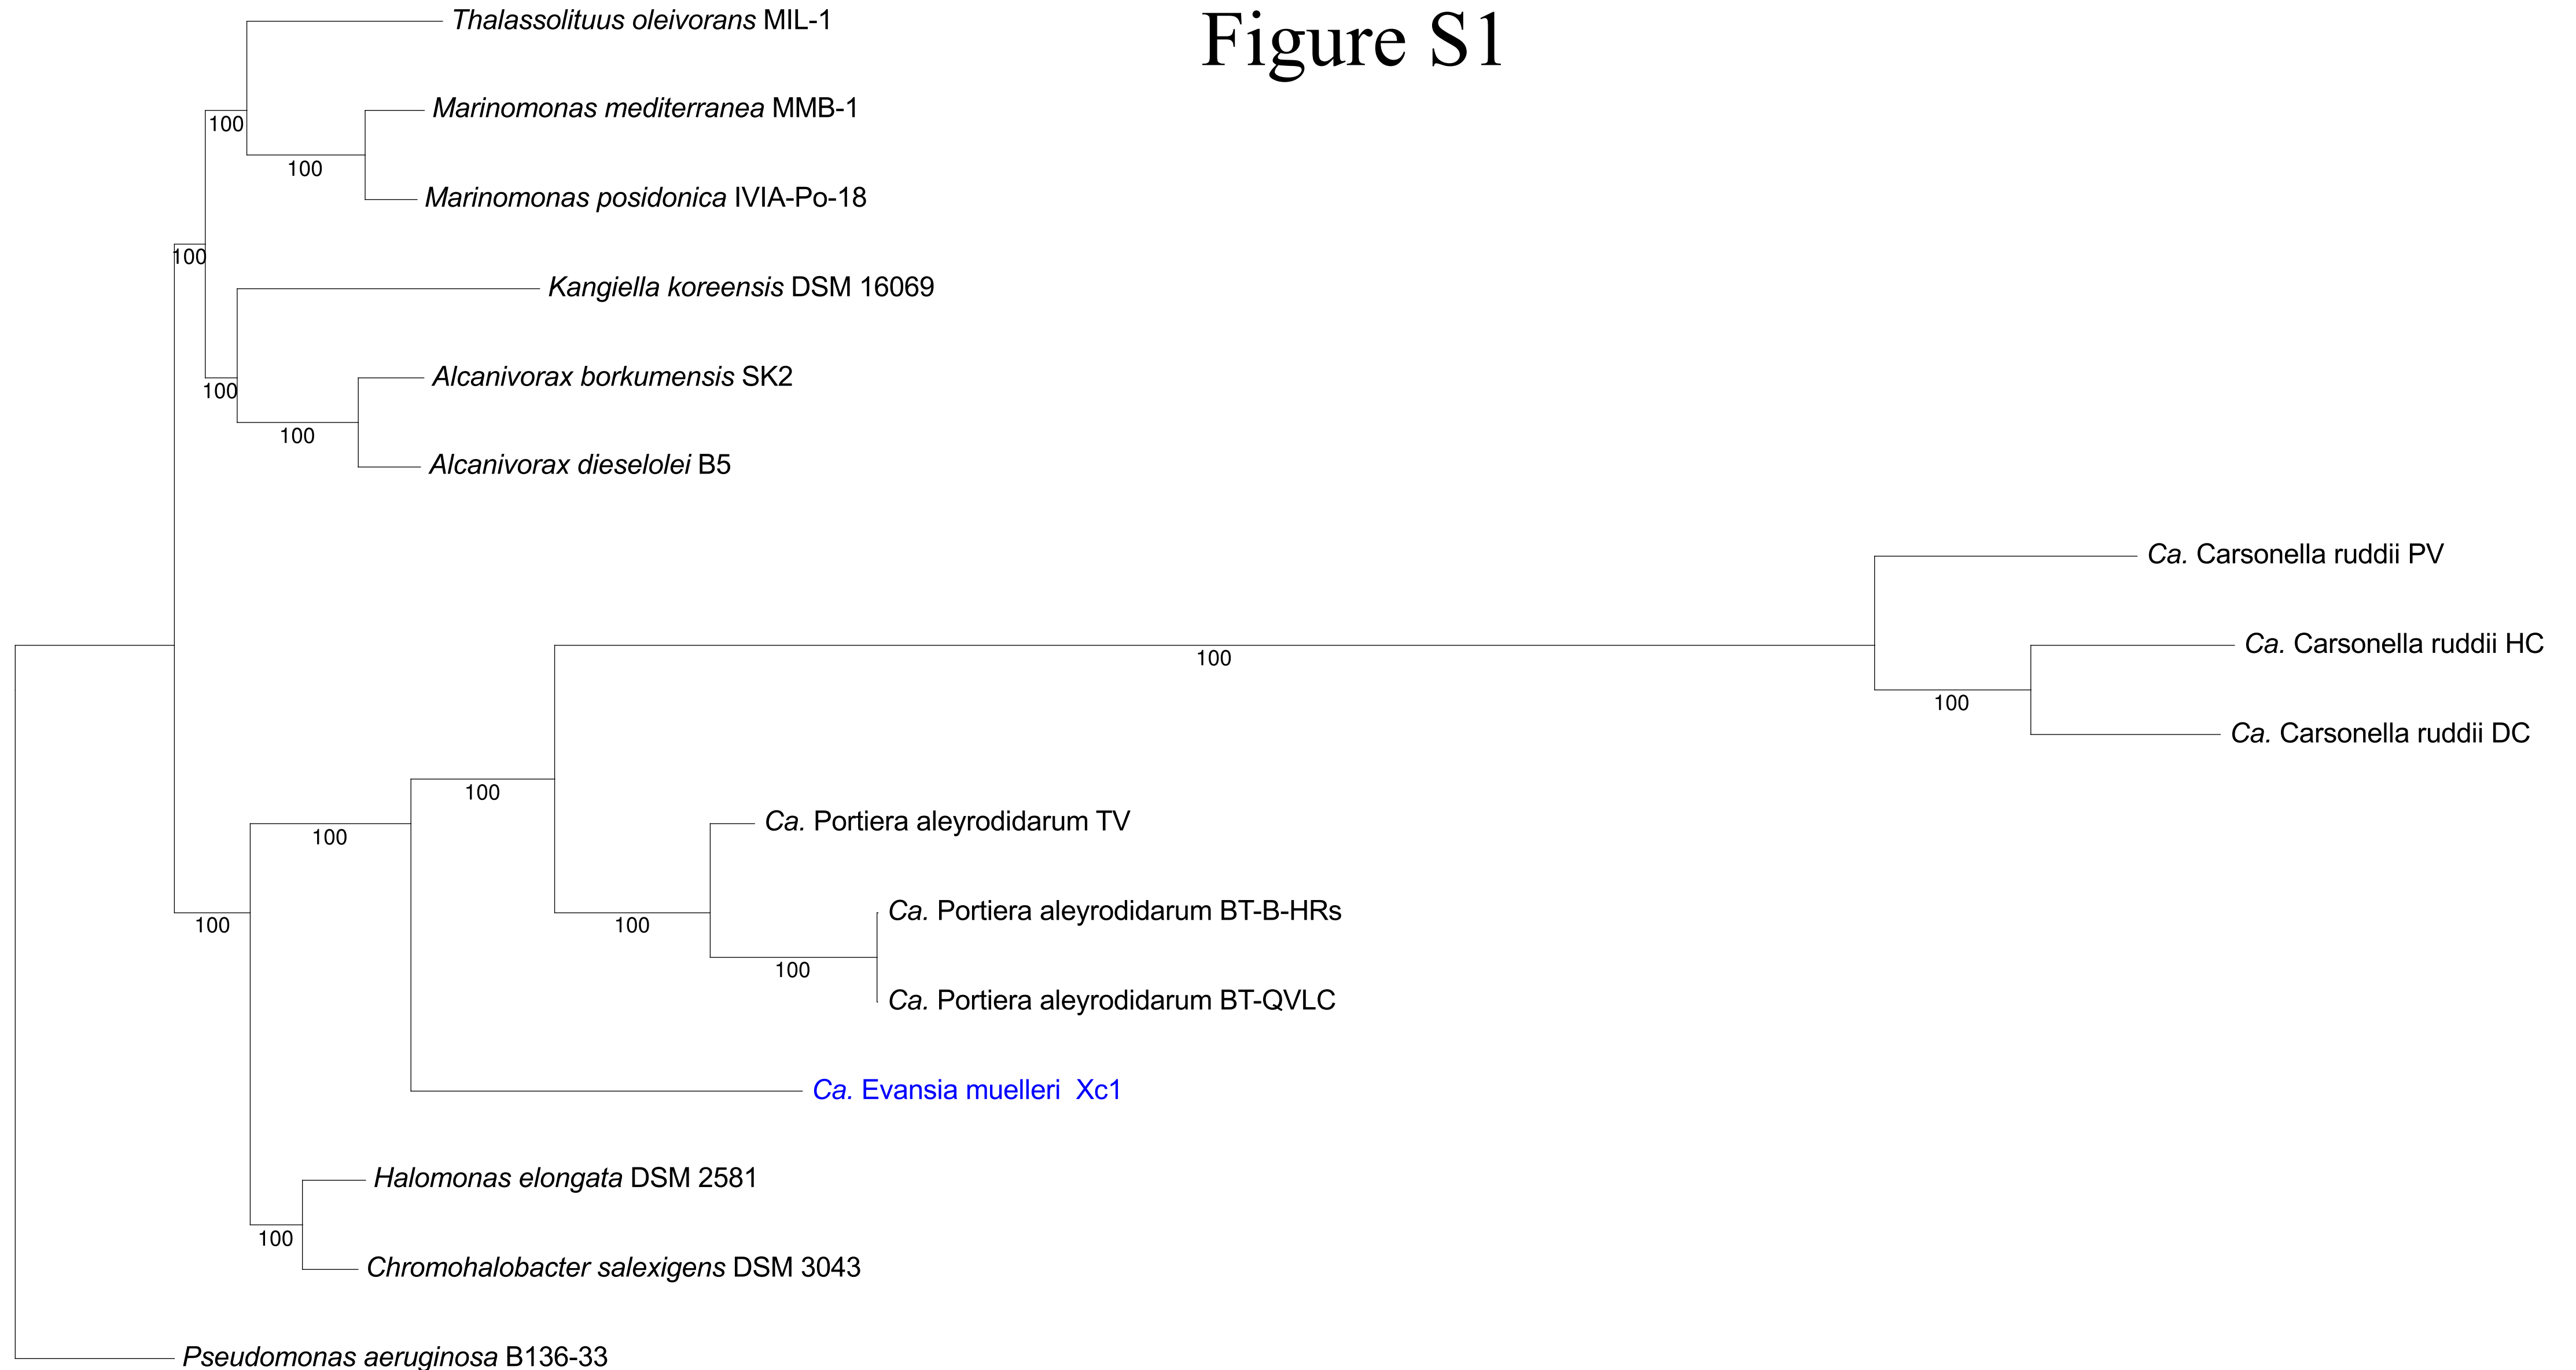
Figure S1

Thalassolituus oleivorans MIL-1

100

Marinomonas mediterranea MMB-1

100

Marinomonas posidonica IVIA-Po-18

100

Kangiella koreensis DSM 16069

100

Alcanivorax borkumensis SK2

100

Alcanivorax dieselolei B5

Ca. Carsonella ruddii PV

Ca. Carsonella ruddii HC

100

100

Ca. Carsonella ruddii DC

100

Ca. Portiera aleyrodidarum TV

100

Ca. Portiera aleyrodidarum BT-B-HRs

100

100

100

Ca. Portiera aleyrodidarum BT-QVLC

Ca. Evansia muelleri Xc1

Halomonas elongata DSM 2581

100

Chromohalobacter salexigens DSM 3043

Pseudomonas aeruginosa B136-33